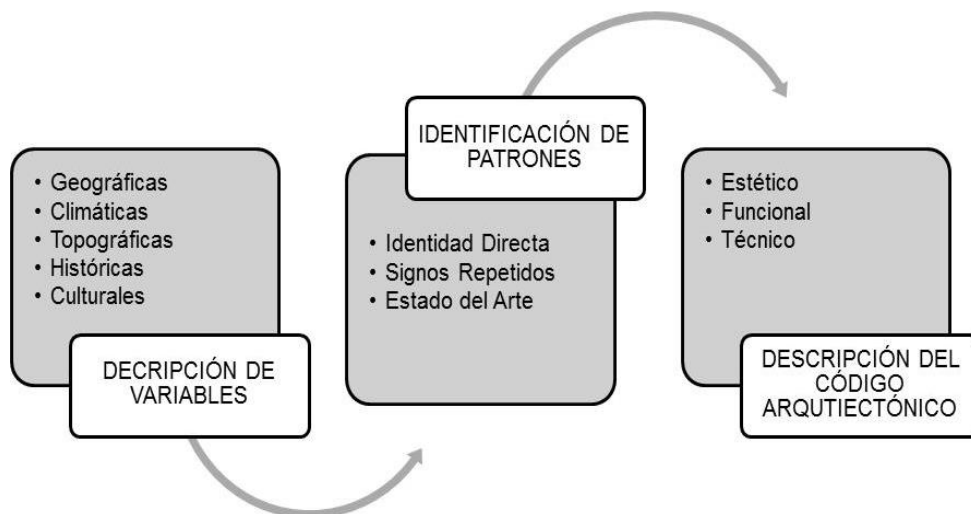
• Geográficas
• Climáticas
• Topográficas
• Históricas
• Culturales

DECRIPCIÓN DE VARIABLES

IDENTIFICACIÓN DE PATRONES

• Identidad Directa
• Signos Repetidos
• Estado del Arte

• Estético
• Funcional
• Técnico

DESCRIPCIÓN DEL CÓDIGO ARQUTIECTÓNICO